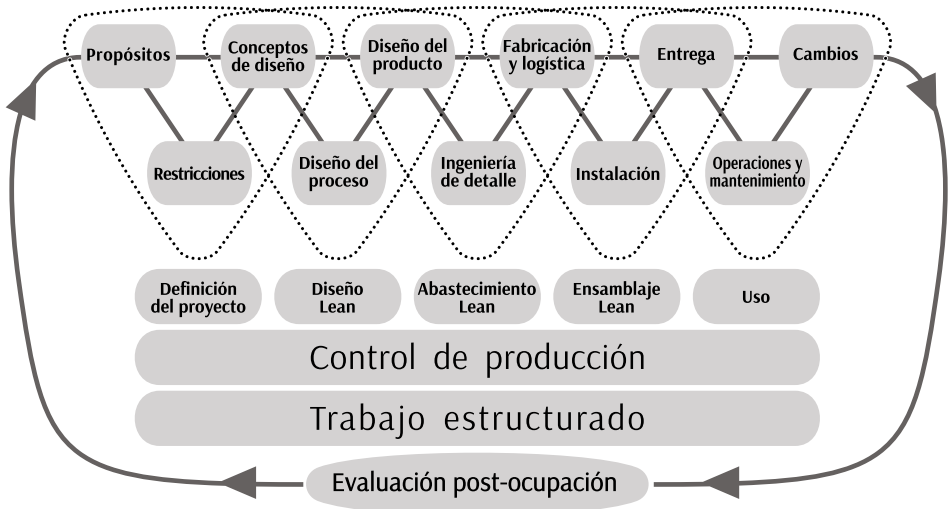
Propósitos

Conceptos de diseño

Diseño del producto

Fabricación y logística

Entrega

Cambios

Restricciones

Diseño del proceso

Ingeniería de detalle

Instalación

Operaciones y mantenimiento

Definición del proyecto

Diseño Lean

Abastecimiento Lean

Ensamblaje Lean

Uso

Control de producción

Trabajo estructurado

Evaluación post-ocupación